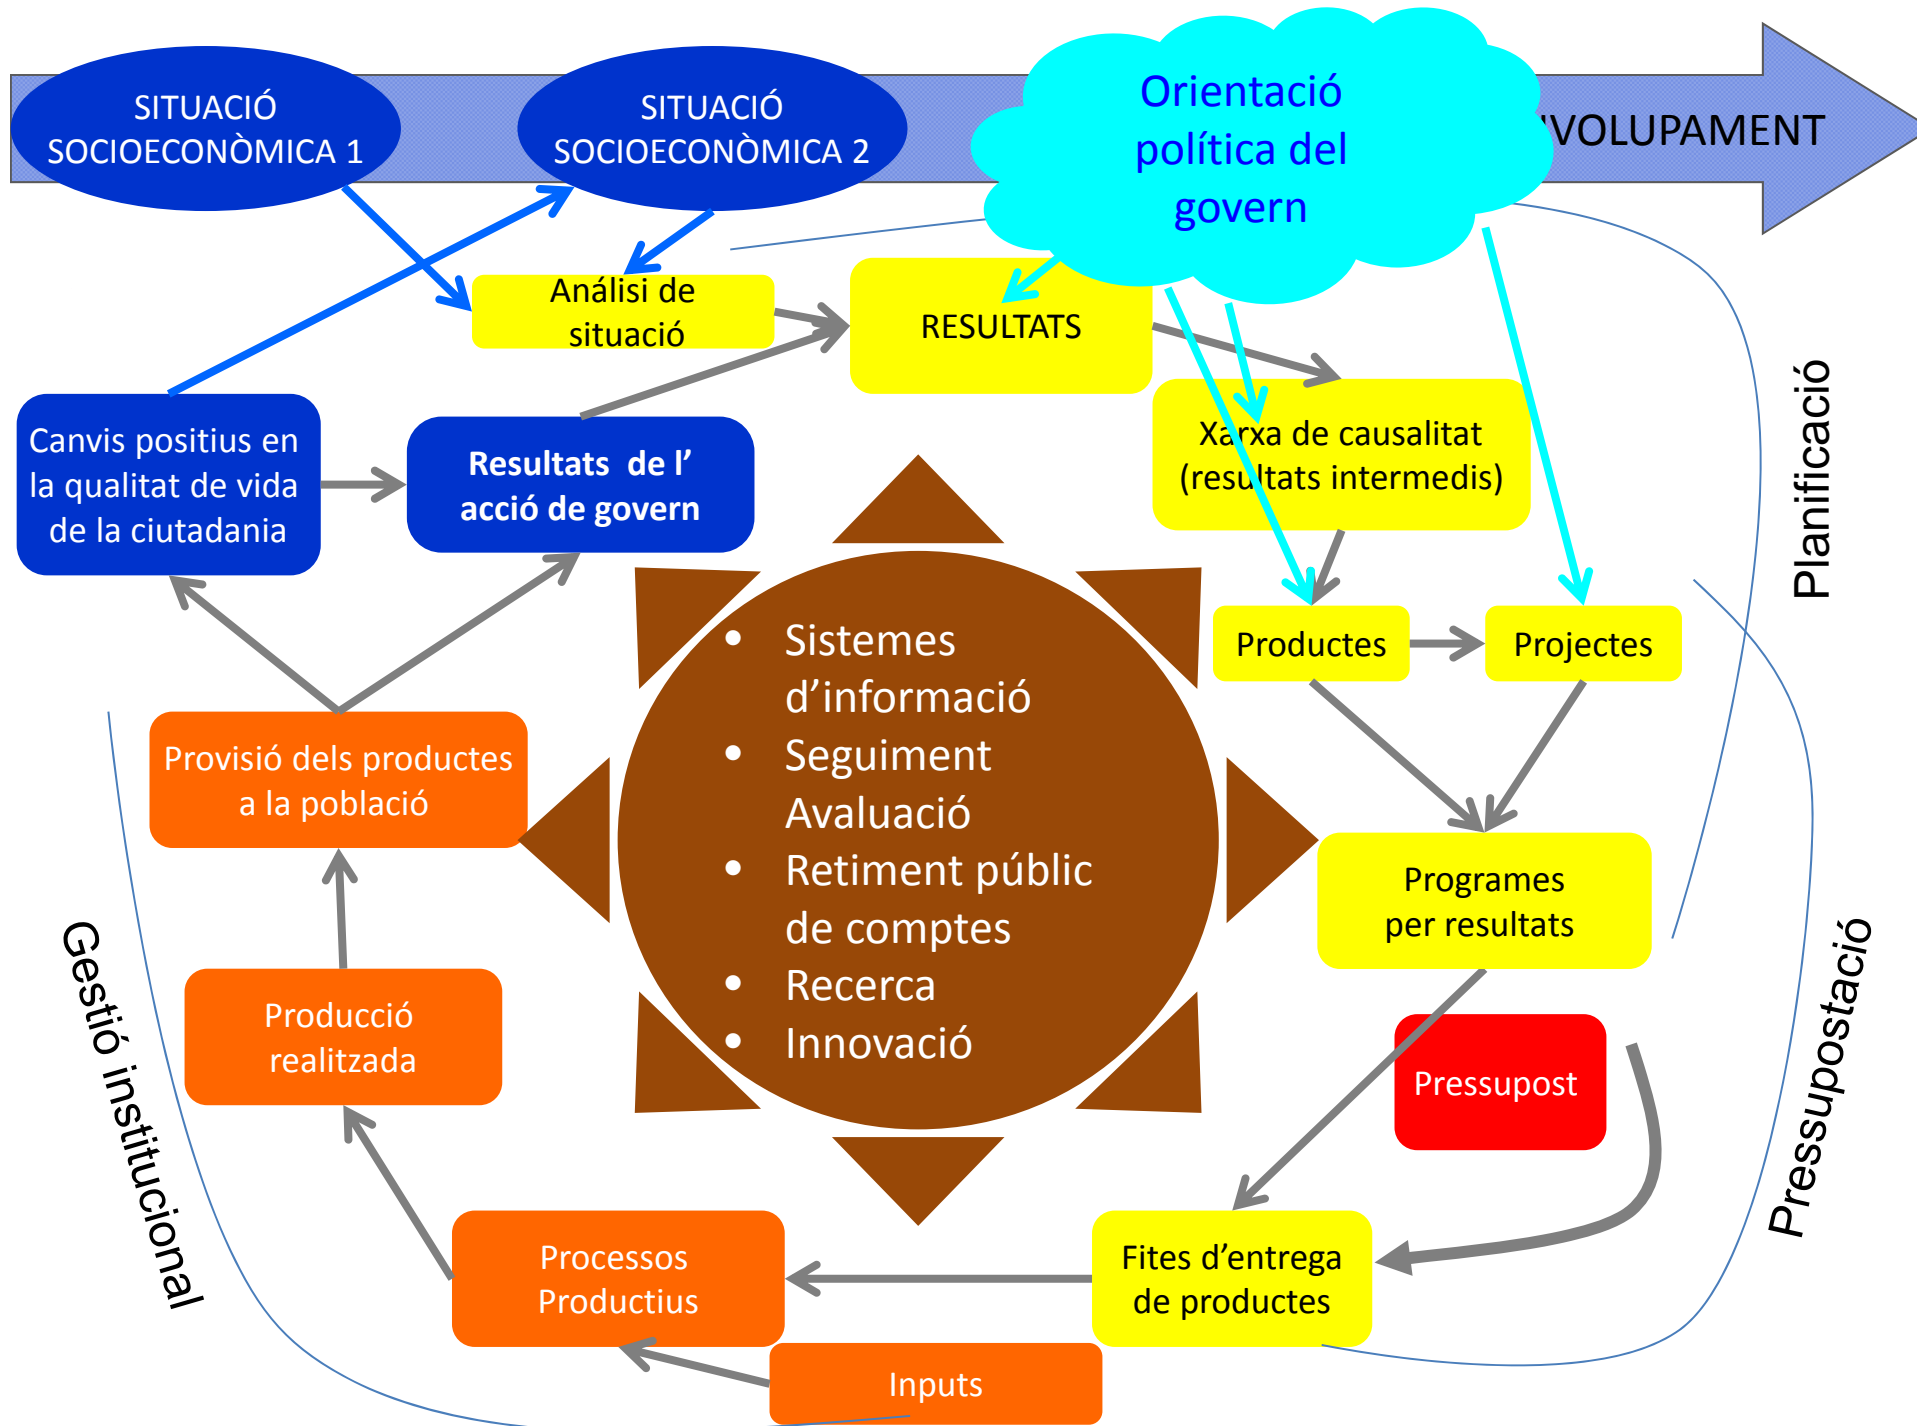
SITUACIÓ SOCIOECONÒMICA 1

SITUACIÓ SOCIOECONÒMICA 2

Orientació política del govern

VOLUPAMENT

Análisi de situació

RESULTATS

Xarxa de causalitat (resultats intermedis)

Planificació

Canvis positius en la qualitat de vida de la ciutadania

Resultats de l' acció de govern

Productes

Projectes

- Sistemes d'informació
- Seguiment Avaluació
- Retiment públic de comptes
- Recerca
- Innovació

Provisió dels productes a la població

Programes per resultats

Producció realitzada

Pressupost

Pressupostació

Gestió institucional

Processos Productius

Fites d'entrega de productes

Inputs